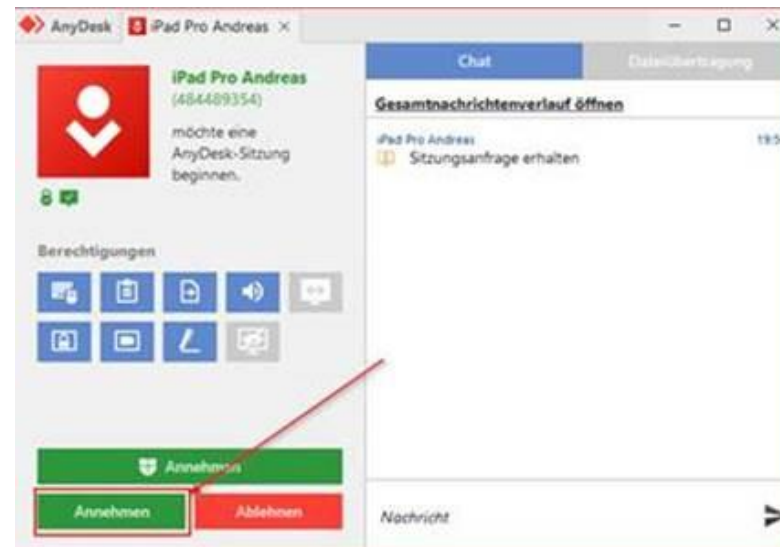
AnyDesk iPad Pro Andreas ×

iPad Pro Andreas
(484489354)
möchte eine AnyDesk-Sitzung beginnen.

8

Berechtigungen

Annehmen

Annehmen Ablehnen

Chat Dateiübertragung

Gesamtnachrichtenverlauf öffnen

iPad Pro Andreas 19:5
Sitzungsanfrage erhalten

Nachricht